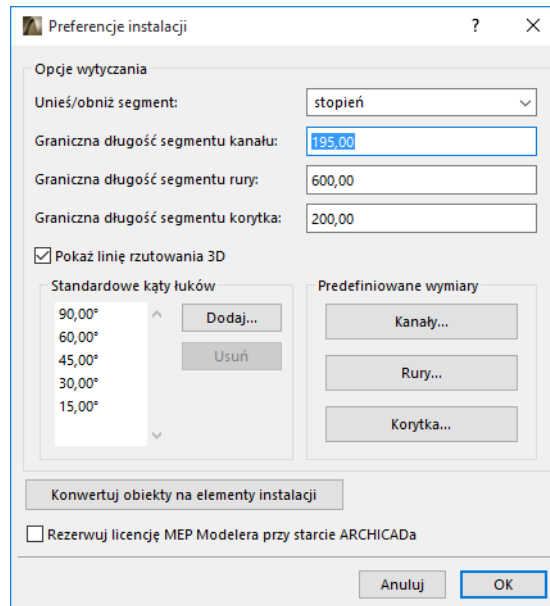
Preferencje instalacji ? ×

Opcje wytyczania

Unieś/obniż segment: stopień

Graniczna długość segmentu kanału: 195,00

Graniczna długość segmentu rury: 600,00

Graniczna długość segmentu korytka: 200,00

Pokaż linię rzutowania 3D

Standardowe kąty łuków

90,00°
60,00°
45,00°
30,00°
15,00°

Dodaj...

Usuń

Predefiniowane wymiary

Kanały...

Rury...

Korytka...

Konwertuj obiekty na elementy instalacji

Rezerwuj licencję MEP Modelera przy starcie ARCHICADa

Anuluj OK